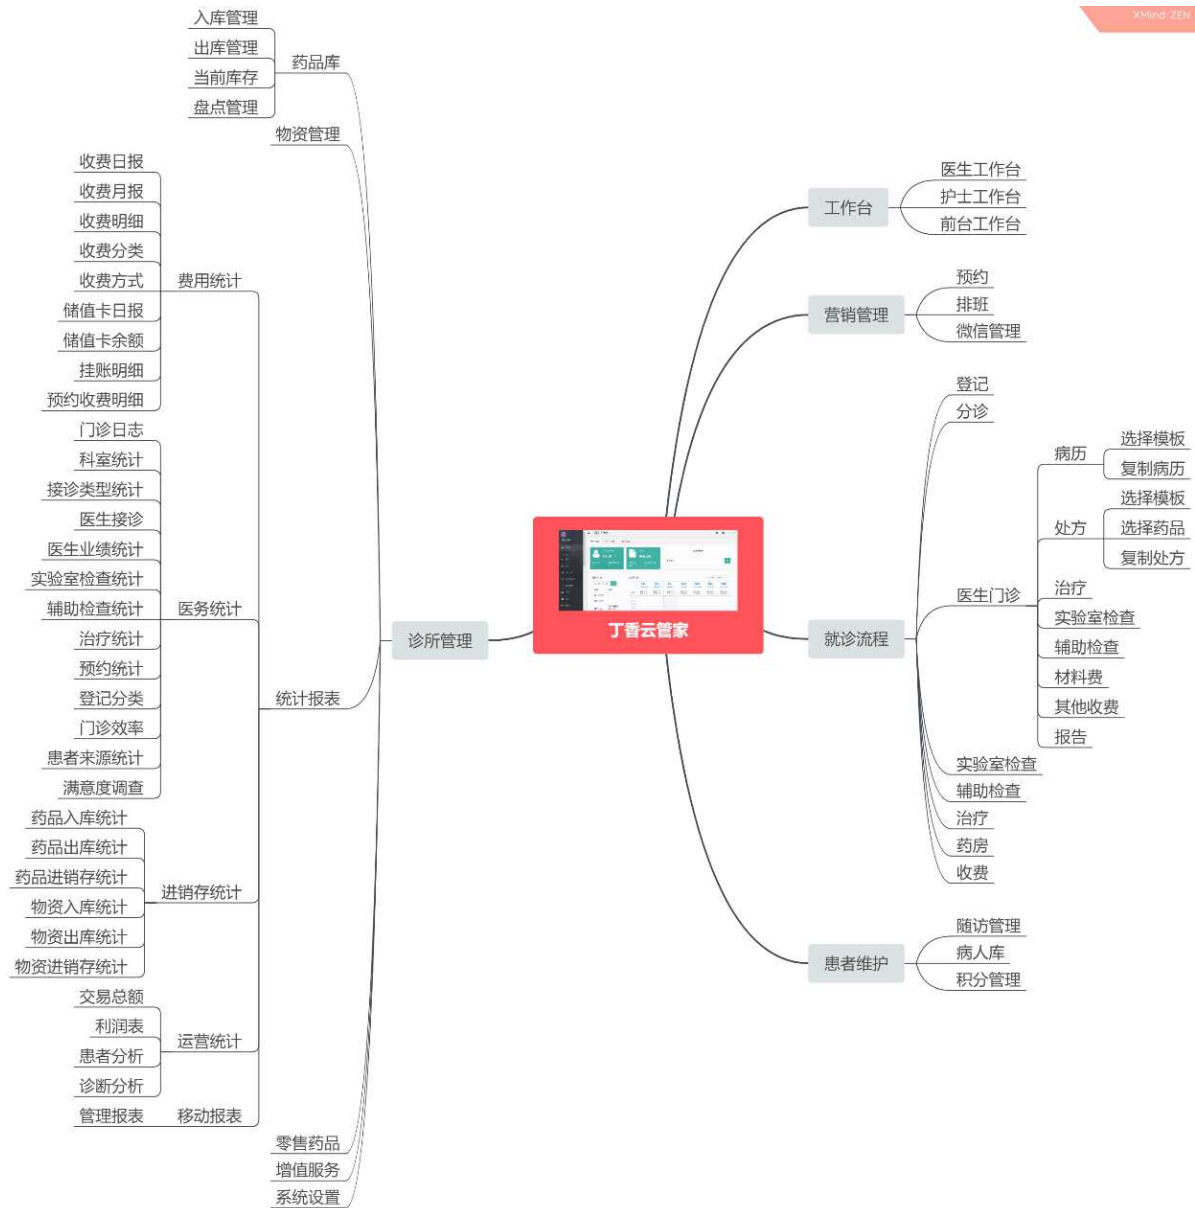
XMind·ZEN

丁香云管家

诊所管理
药品库
入库管理
出库管理
当前库存
盘点管理
物资管理
统计报表
费用统计
收费日报
收费月报
收费明细
收费分类
收费方式
储值卡日报
储值卡余额
挂账明细
预约收费明细
医务统计
门诊日志
科室统计
接诊类型统计
医生接诊
医生业绩统计
实验室检查统计
辅助检查统计
治疗统计
预约统计
登记分类
门诊效率
患者来源统计
满意度调查
进销存统计
药品入库统计
药品出库统计
药品进销存统计
物资入库统计
物资出库统计
物资进销存统计
运营统计
交易总额
利润表
患者分析
诊断分析
移动报表
管理报表
零售药品
增值服务
系统设置

工作台
医生工作台
护士工作台
前台工作台
营销管理
预约
排班
微信管理
就诊流程
登记
分诊
医生门诊
病历
选择模板
复制病历
处方
选择模板
选择药品
复制处方
治疗
实验室检查
辅助检查
材料费
其他收费
报告
实验室检查
辅助检查
治疗
药房
收费
患者维护
随访管理
病人库
积分管理